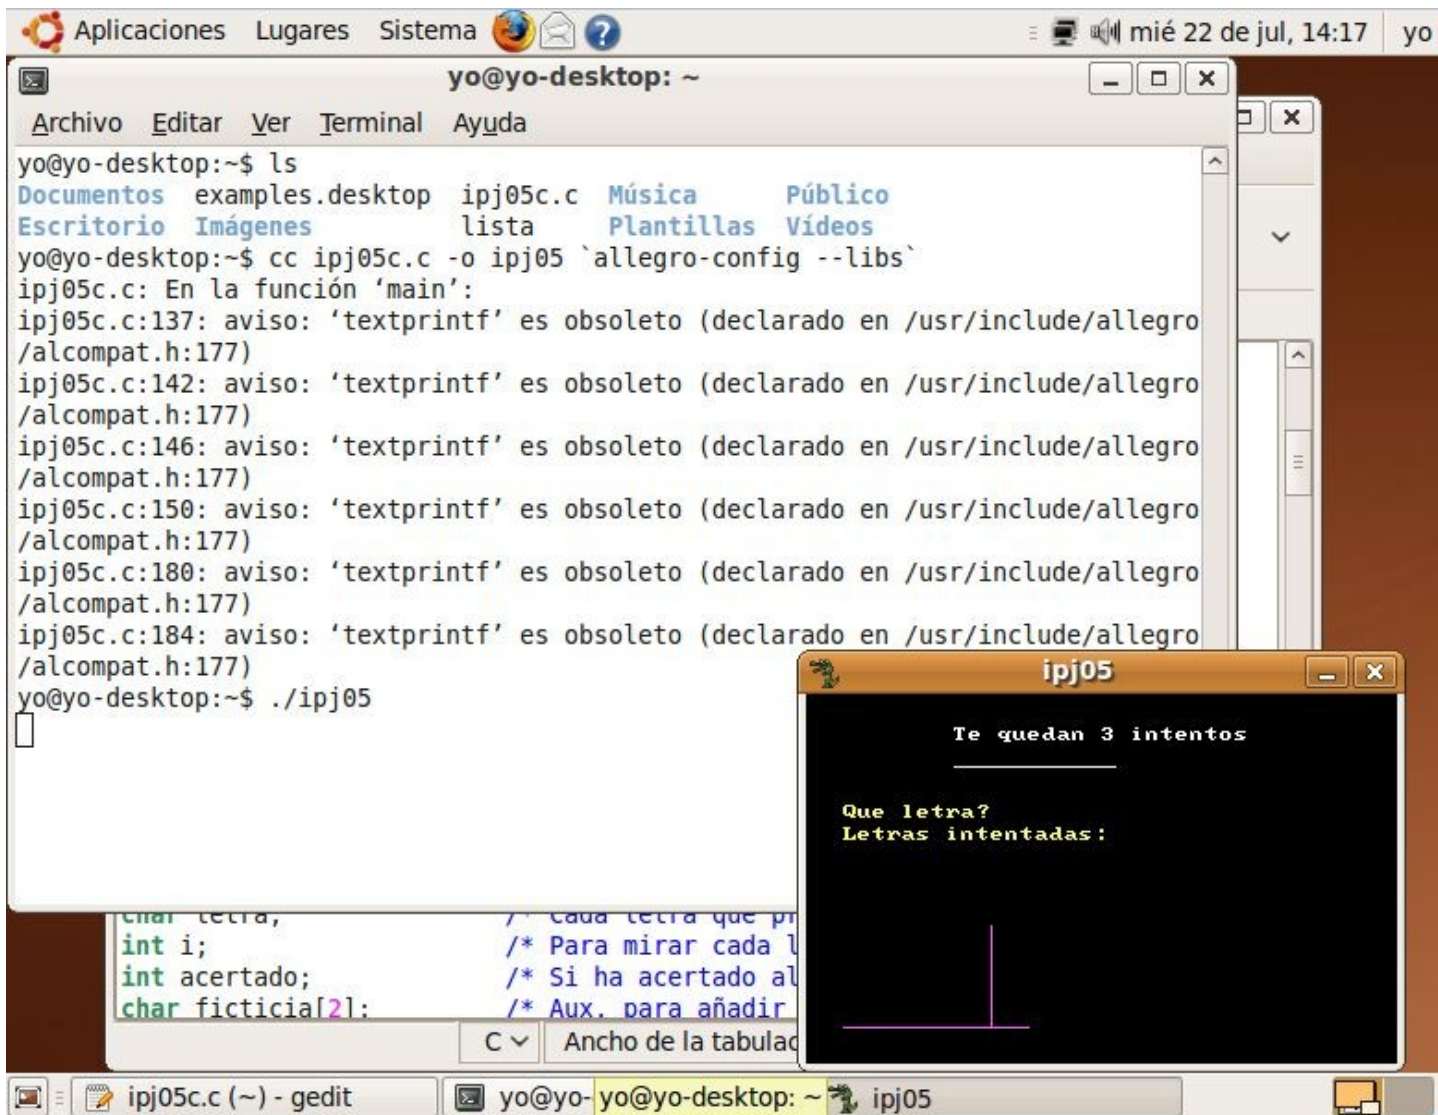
Aplicaciones Lugares Sistema

mié 22 de jul, 14:17 yo

yo@yo-desktop: ~

Archivo Editar Ver Terminal Ayuda

yo@yo-desktop:~$ ls
Documentos examples.desktop ipj05c.c Música Público
Escritorio Imágenes lista Plantillas Vídeos
yo@yo-desktop:~$ cc ipj05c.c -o ipj05 `allegro-config --libs`
ipj05c.c: En la función 'main':
ipj05c.c:137: aviso: 'textprintf' es obsoleto (declarado en /usr/include/allegro/alcompat.h:177)
ipj05c.c:142: aviso: 'textprintf' es obsoleto (declarado en /usr/include/allegro/alcompat.h:177)
ipj05c.c:146: aviso: 'textprintf' es obsoleto (declarado en /usr/include/allegro/alcompat.h:177)
ipj05c.c:150: aviso: 'textprintf' es obsoleto (declarado en /usr/include/allegro/alcompat.h:177)
ipj05c.c:180: aviso: 'textprintf' es obsoleto (declarado en /usr/include/allegro/alcompat.h:177)
ipj05c.c:184: aviso: 'textprintf' es obsoleto (declarado en /usr/include/allegro/alcompat.h:177)
yo@yo-desktop:~$ ./ipj05

ipj05

Te quedan 3 intentos

Que letra?
Letras intentadas:

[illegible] /* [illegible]
int i; /* Para mirar cada l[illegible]
int acertado; /* Si ha acertado al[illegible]
char ficticia[2]; /* Aux. para añadir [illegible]

C Ancho de la tabulac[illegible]

ipj05c.c (~) - gedit yo@yo- yo@yo-desktop: ~ ipj05